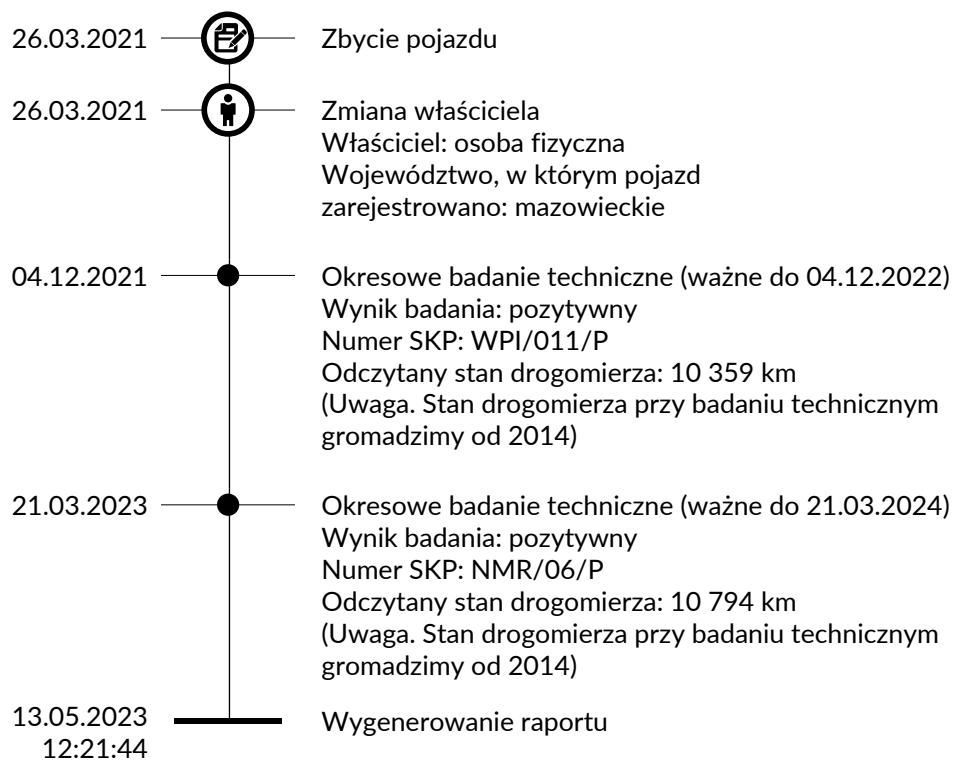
26.03.2021 Zbycie pojazdu

26.03.2021 Zmiana właściciela
Właściciel: osoba fizyczna
Województwo, w którym pojazd zarejestrowano: mazowieckie

04.12.2021 Okresowe badanie techniczne (ważne do 04.12.2022)
Wynik badania: pozytywny
Numer SKP: WPI/011/P
Odczytany stan drogomierza: 10 359 km
(Uwaga. Stan drogomierza przy badaniu technicznym gromadzimy od 2014)

21.03.2023 Okresowe badanie techniczne (ważne do 21.03.2024)
Wynik badania: pozytywny
Numer SKP: NMR/06/P
Odczytany stan drogomierza: 10 794 km
(Uwaga. Stan drogomierza przy badaniu technicznym gromadzimy od 2014)

13.05.2023 12:21:44 Wygenerowanie raportu